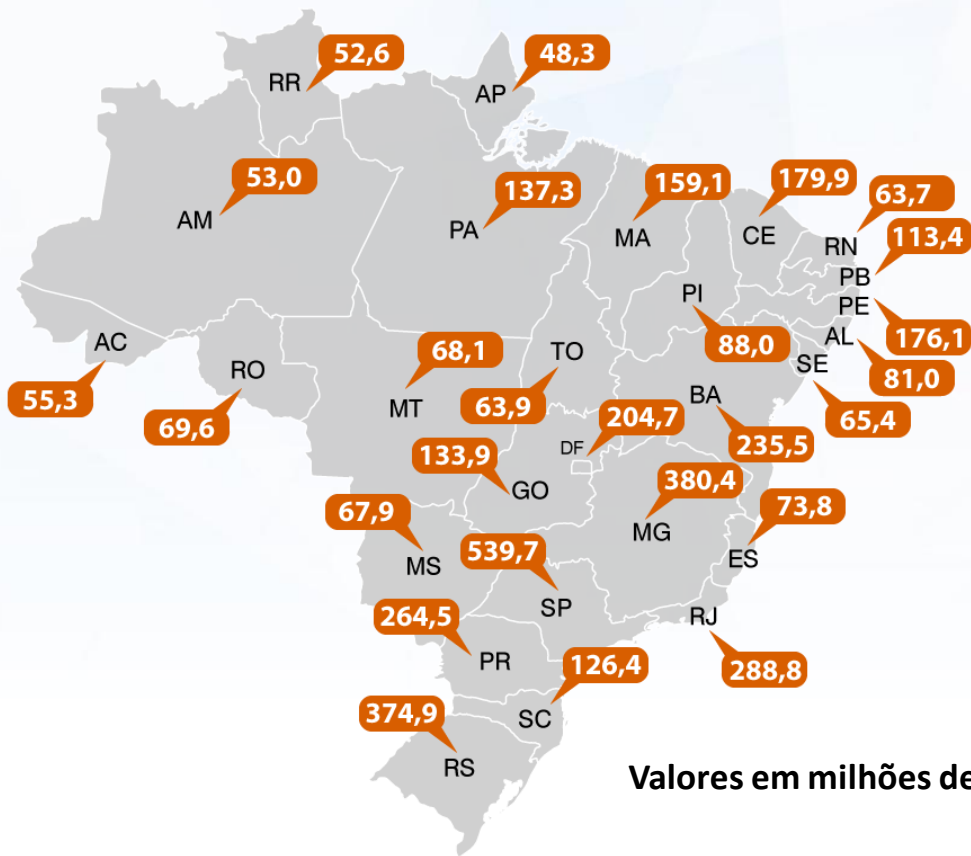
RR 52,6
AP 48,3
AM 53,0
PA 137,3
MA 159,1
CE 179,9
RN 63,7
PB 113,4
PE 176,1
AL 81,0
SE 65,4
PI 88,0
AC 55,3
RO 69,6
MT 68,1
TO 63,9
BA 235,5
DF 204,7
GO 133,9
MG 380,4
ES 73,8
MS 67,9
SP 539,7
RJ 288,8
PR 264,5
SC 126,4
RS 374,9

Valores em milhões de